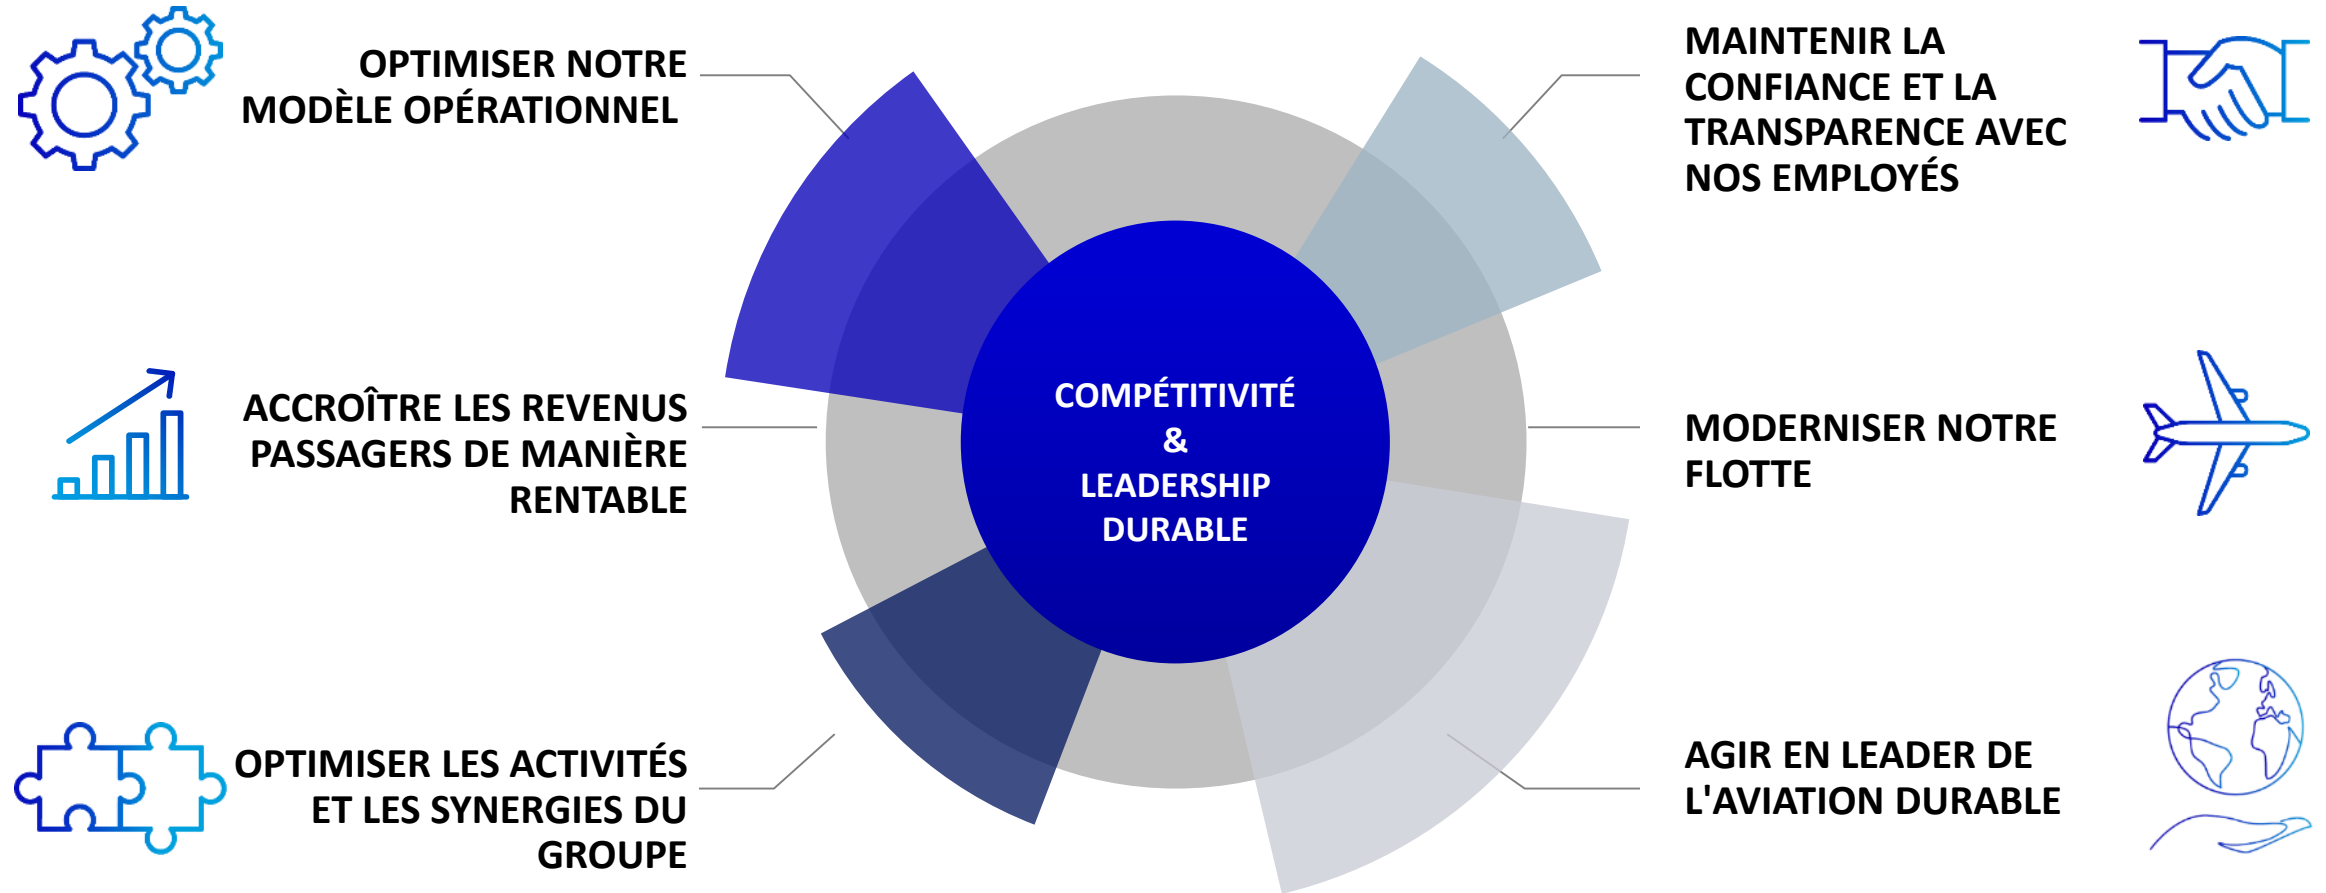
OPTIMISER NOTRE MODÈLE OPÉRATIONNEL

MAINTENIR LA CONFIANCE ET LA TRANSPARENCE AVEC NOS EMPLOYÉS

COMPÉTITIVITÉ & LEADERSHIP DURABLE

ACCROÎTRE LES REVENUS PASSAGERS DE MANIÈRE RENTABLE

MODERNISER NOTRE FLOTTE

OPTIMISER LES ACTIVITÉS ET LES SYNERGIES DU GROUPE

AGIR EN LEADER DE L'AVIATION DURABLE